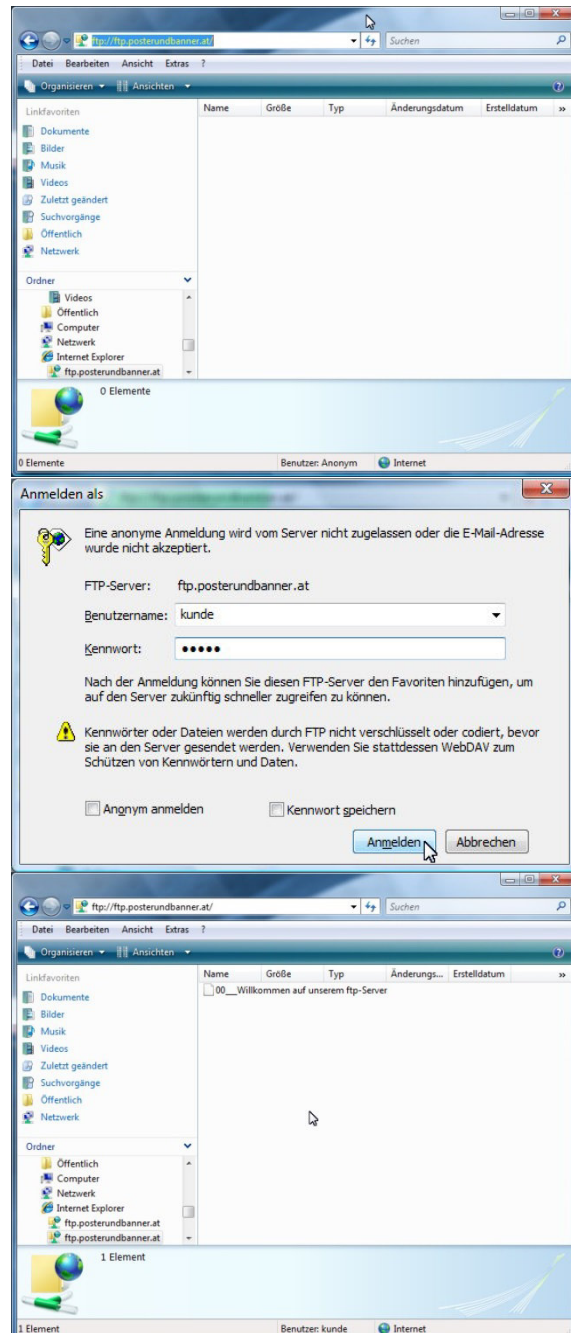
ftp://ftp.posterundbanner.at/
Suchen
Datei Bearbeiten Ansicht Extras ?
Organisieren Ansichten
Linkfavoriten
Dokumente
Bilder
Musik
Videos
Zuletzt geändert
Suchvorgänge
Öffentlich
Netzwerk
Name Größe Typ Änderungsdatum Erstelldatum »
Ordner
Videos
Öffentlich
Computer
Netzwerk
Internet Explorer
ftp.posterundbanner.at
0 Elemente
0 Elemente
Benutzer: Anonym
Internet

Anmelden als
Eine anonyme Anmeldung wird vom Server nicht zugelassen oder die E-Mail-Adresse wurde nicht akzeptiert.
FTP-Server: ftp.posterundbanner.at
Benutzername: kunde
Kennwort: •••••
Nach der Anmeldung können Sie diesen FTP-Server den Favoriten hinzufügen, um auf den Server zukünftig schneller zugreifen zu können.
Kennwörter oder Dateien werden durch FTP nicht verschlüsselt oder codiert, bevor sie an den Server gesendet werden. Verwenden Sie stattdessen WebDAV zum Schützen von Kennwörtern und Daten.
Anonym anmelden
Kennwort speichern
Anmelden
Abbrechen

ftp://ftp.posterundbanner.at/
Suchen
Datei Bearbeiten Ansicht Extras ?
Organisieren Ansichten
Linkfavoriten
Dokumente
Bilder
Musik
Videos
Zuletzt geändert
Suchvorgänge
Öffentlich
Netzwerk
Name Größe Typ Änderungs... Erstelldatum »
00__Willkommen auf unserem ftp-Server
Ordner
Öffentlich
Computer
Netzwerk
Internet Explorer
ftp.posterundbanner.at
ftp.posterundbanner.at
1 Element
1 Element
Benutzer: kunde
Internet